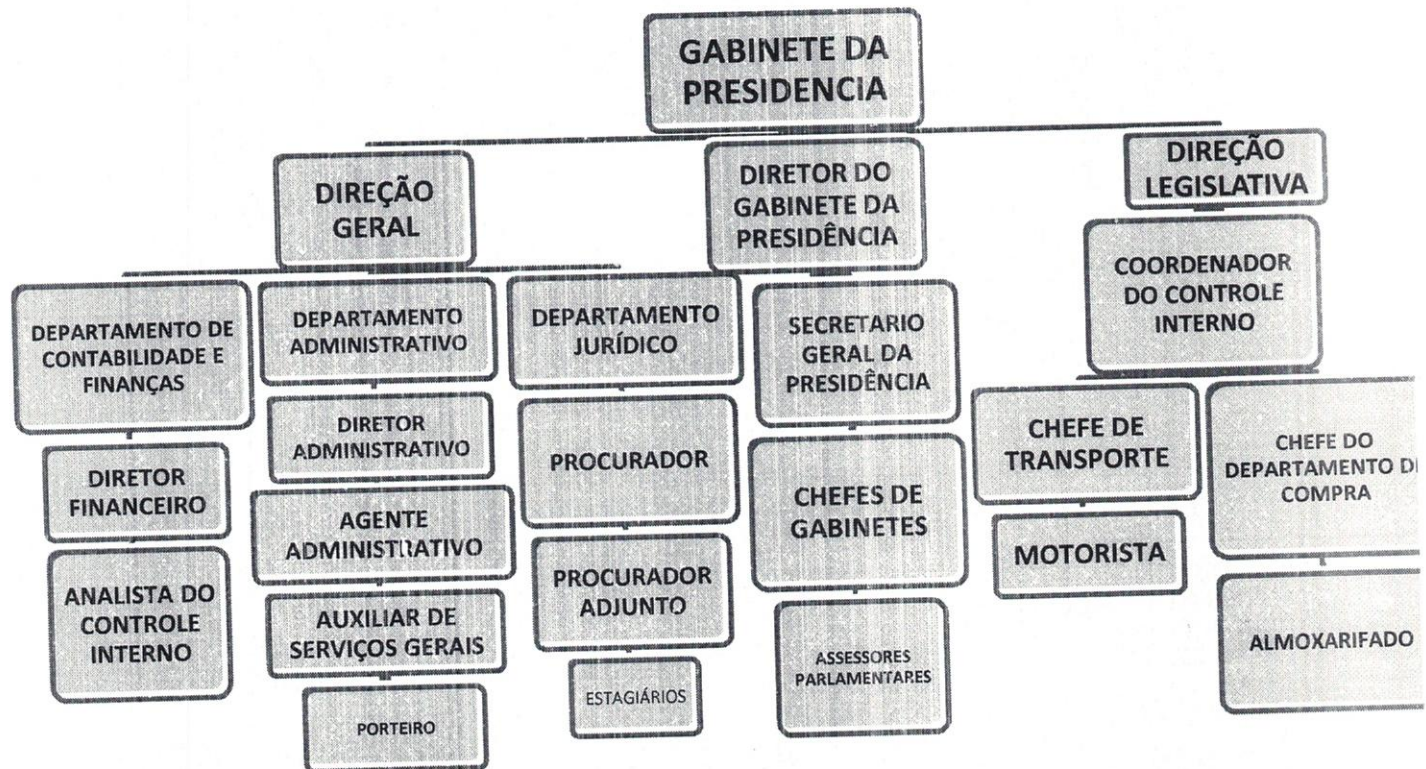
GABINETE DA PRESIDENCIA

DIREÇÃO GERAL

DIRETOR DO GABINETE DA PRESIDÊNCIA

DIREÇÃO LEGISLATIVA

DEPARTAMENTO DE CONTABILIDADE E FINANÇAS

DIRETOR FINANCEIRO

ANALISTA DO CONTROLE INTERNO

DEPARTAMENTO ADMINISTRATIVO

DIRETOR ADMINISTRATIVO

AGENTE ADMINISTRATIVO

AUXILIAR DE SERVIÇOS GERAIS

PORTEIRO

DEPARTAMENTO JURÍDICO

PROCURADOR

PROCURADOR ADJUNTO

ESTAGIÁRIOS

SECRETARIO GERAL DA PRESIDÊNCIA

CHEFES DE GABINETES

ASSESSORES PARLAMENTARES

COORDENADOR DO CONTROLE INTERNO

CHEFE DE TRANSPORTE

MOTORISTA

CHEFE DO DEPARTAMENTO D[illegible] COMPRA

ALMOXARIFADO